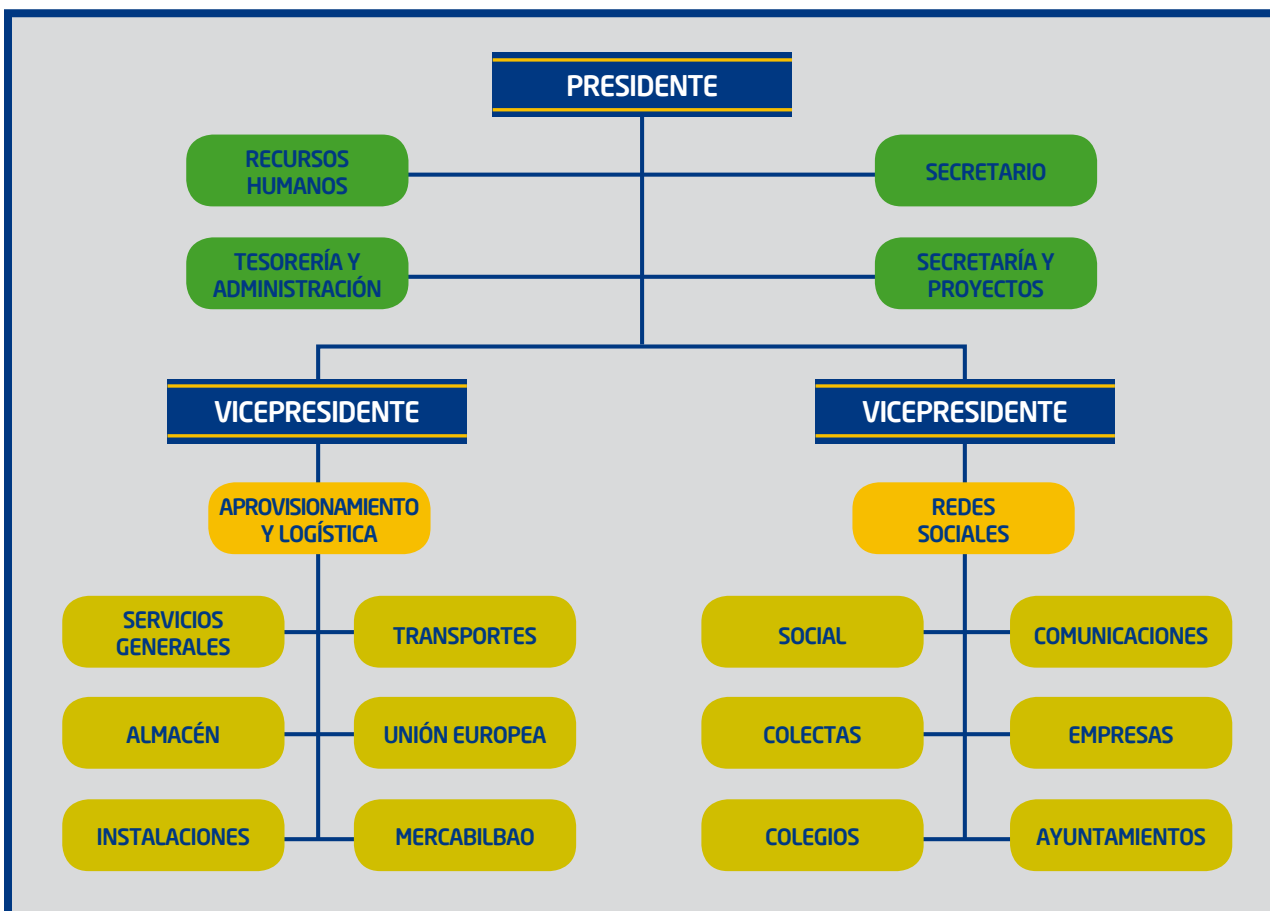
PRESIDENTE

RECURSOS HUMANOS

SECRETARIO

TESORERÍA Y ADMINISTRACIÓN

SECRETARÍA Y PROYECTOS

VICEPRESIDENTE

VICEPRESIDENTE

APROVISIONAMIENTO Y LOGÍSTICA

REDES SOCIALES

SERVICIOS GENERALES

TRANSPORTES

SOCIAL

COMUNICACIONES

ALMACÉN

UNIÓN EUROPEA

COLECTAS

EMPRESAS

INSTALACIONES

MERCABILBAO

COLEGIOS

AYUNTAMIENTOS